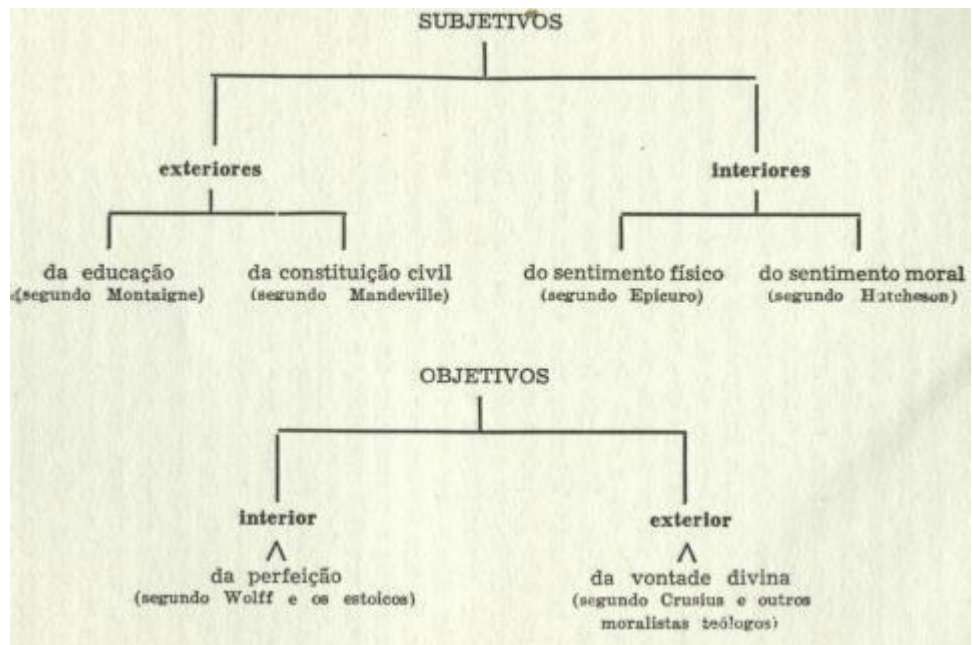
SUBJETIVOS

exteriores

interiores

da educação
(segundo Montaigne)

da constituição civil
(segundo Mandeville)

do sentimento físico
(segundo Epicuro)

do sentimento moral
(segundo Hutcheson)

OBJETIVOS

interior

exterior

da perfeição
(segundo Wolff e os estoicos)

da vontade divina
(segundo Crusius e outros moralistas teólogos)